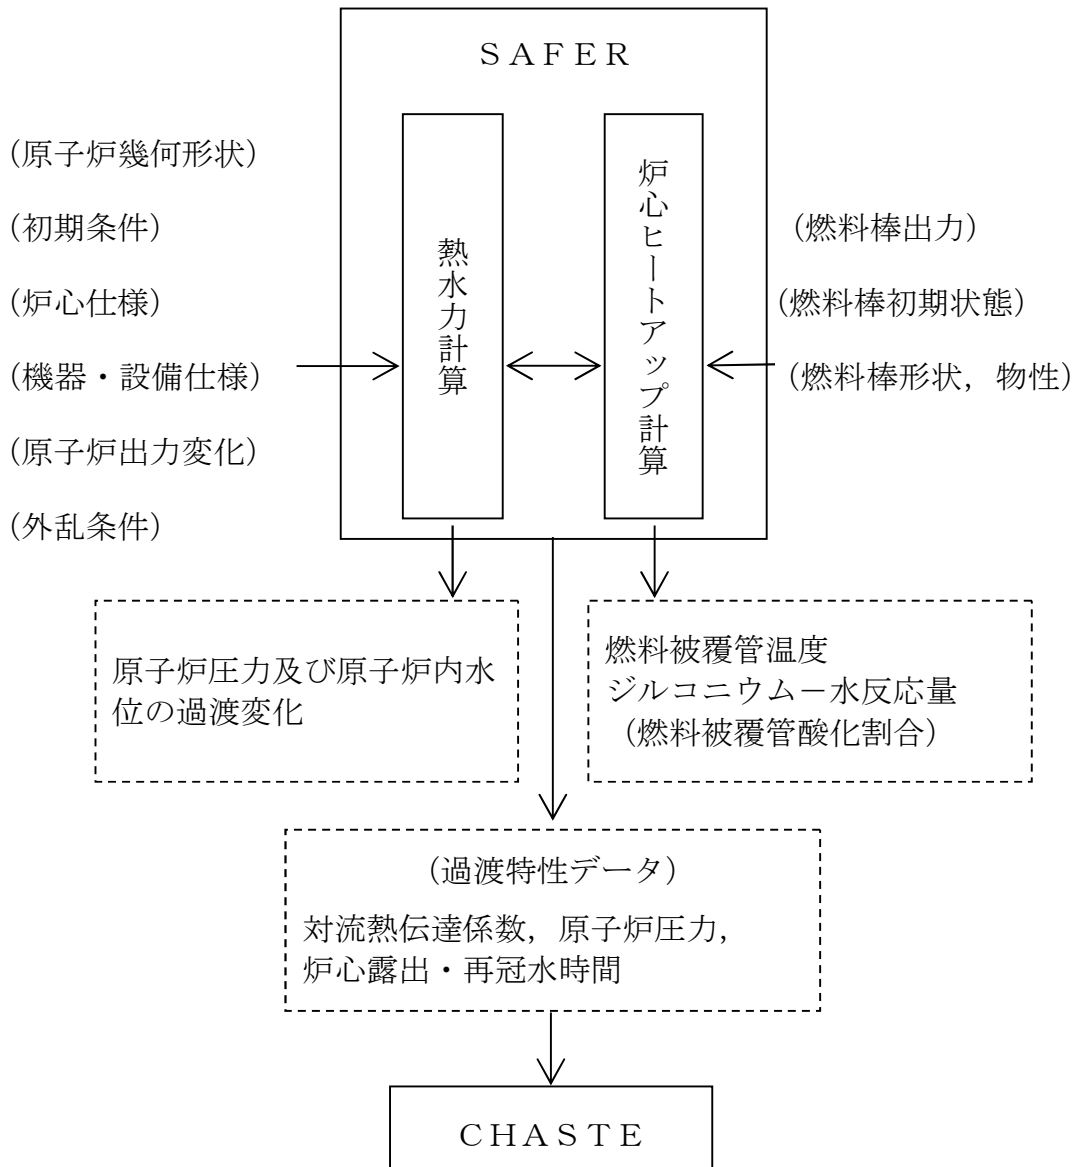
SAFER

(原子炉幾何形状)

(初期条件)

(炉心仕様)

(機器・設備仕様)

(原子炉出力変化)

(外乱条件)

熱水力計算

炉心ヒートアップ計算

(燃料棒出力)

(燃料棒初期状態)

(燃料棒形状，物性)

原子炉圧力及び原子炉内水位の過渡変化

燃料被覆管温度
ジルコニウム－水反応量
(燃料被覆管酸化割合)

(過渡特性データ)
対流熱伝達係数，原子炉圧力，
炉心露出・再冠水時間

CHASTE